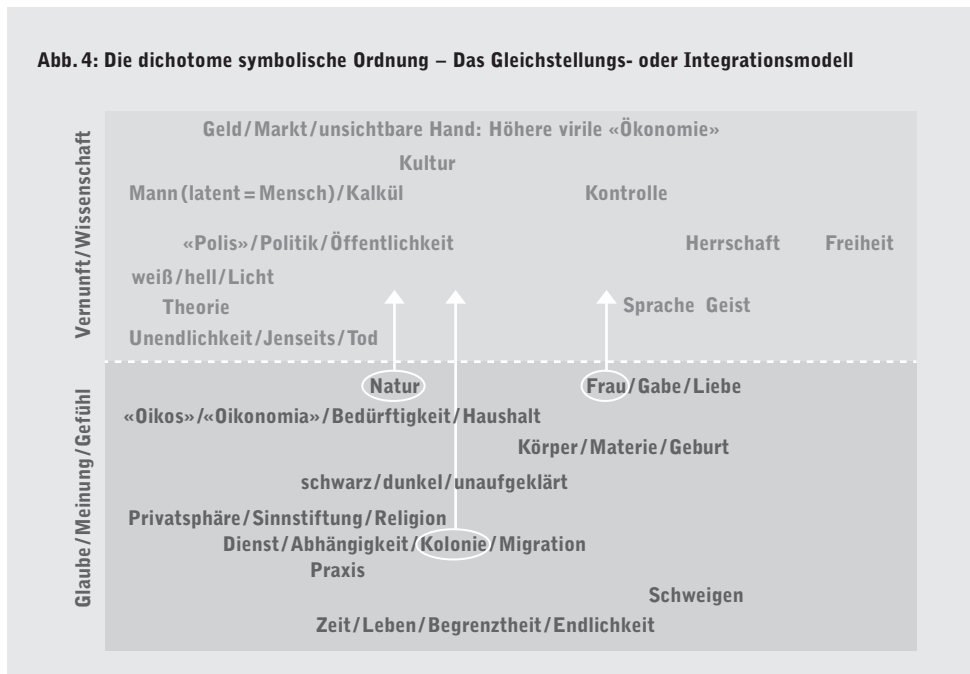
Abb. 4: Die dichotome symbolische Ordnung – Das Gleichstellungs- oder Integrationsmodell

Vernunft/Wissenschaft

Geld/Markt/unsichtbare Hand: Höhere virile «Ökonomie»

Kultur

Mann (latent = Mensch)/Kalkül

Kontrolle

«Polis»/Politik/Öffentlichkeit

Herrschaft Freiheit

weiß/hell/Licht

Theorie

Sprache Geist

Unendlichkeit/Jenseits/Tod

Glaube/Meinung/Gefühl

Natur

Frau/Gabe/Liebe

«Oikos»/«Oikonomia»/Bedürftigkeit/Haushalt

Körper/Materie/Geburt

schwarz/dunkel/unaufgeklärt

Privatsphäre/Sinnstiftung/Religion

Dienst/Abhängigkeit/Kolonie/Migration

Praxis

Schweigen

Zeit/Leben/Begrenztheit/Endlichkeit